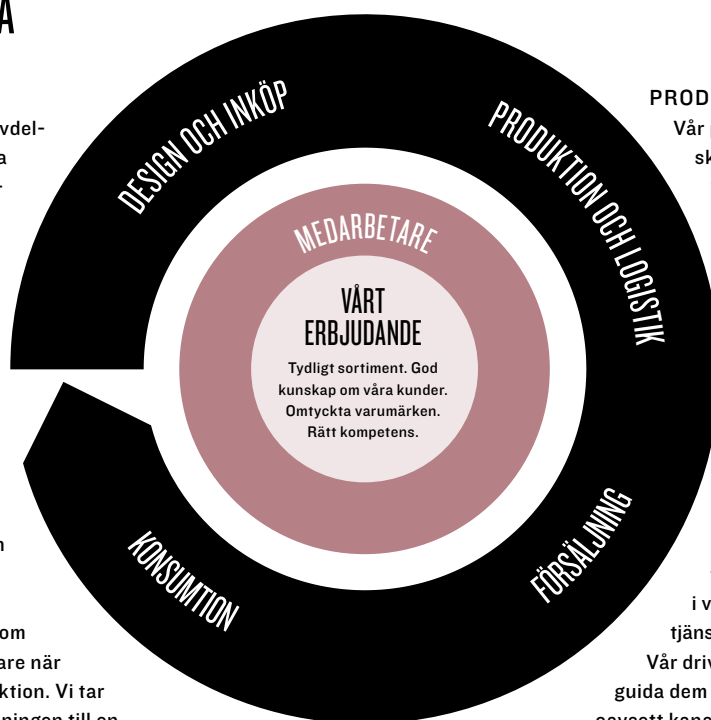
A

vdel-
a

n

om
are när
ktion. Vi tar
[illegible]

DESIGN OCH INKÖP

PRODUKTION OCH LOGISTIK

MEDARBETARE

VÅRT ERBJUDANDE

Tydligt sortiment. God kunskap om våra kunder. Omtyckta varumärken. Rätt kompetens.

KONSUMTION

FÖRSÄLJNING

PROD
Vår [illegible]
sk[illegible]

i v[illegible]
tjäns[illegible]
Vår driv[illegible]
guida dem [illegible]
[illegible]